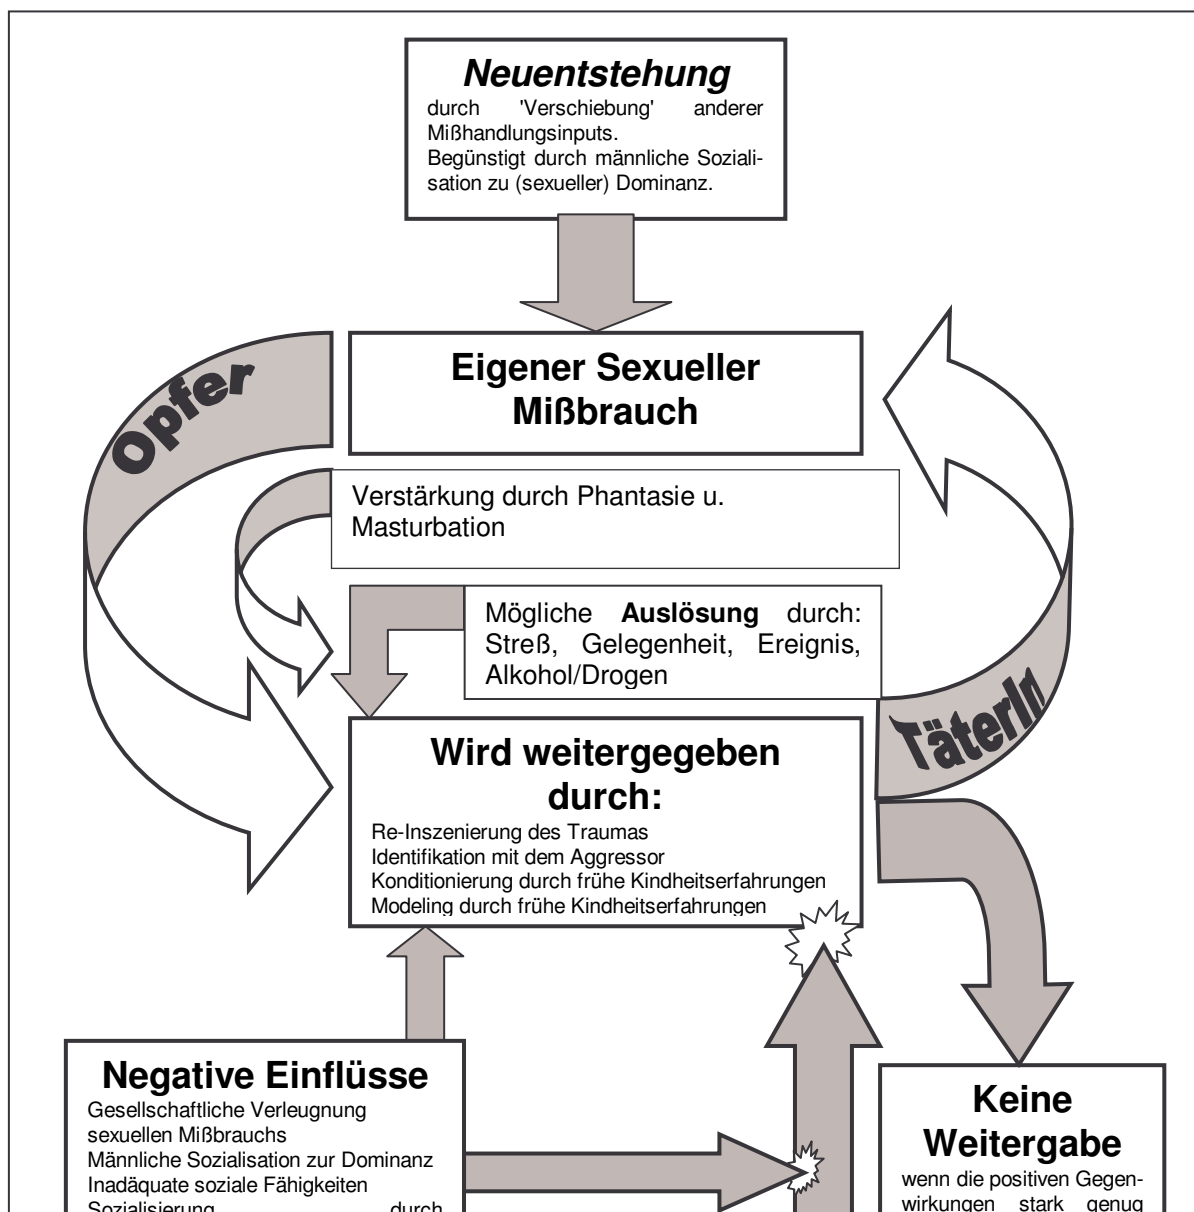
**Neuentstehung**
durch 'Verschiebung' anderer Mißhandlungsinputs.
Begünstigt durch männliche Sozialisation zu (sexueller) Dominanz.

Opfer

**Eigener Sexueller Mißbrauch**

TäterIn

Verstärkung durch Phantasie u. Masturbation

Mögliche **Auslösung** durch: Streß, Gelegenheit, Ereignis, Alkohol/Drogen

**Wird weitergegeben durch:**
Re-Inszenierung des Traumas
Identifikation mit dem Aggressor
Konditionierung durch frühe Kindheitserfahrungen
Modeling durch frühe Kindheitserfahrungen

**Negative Einflüsse**
Gesellschaftliche Verleugnung sexuellen Mißbrauchs
Männliche Sozialisation zur Dominanz
Inadäquate soziale Fähigkeiten
Sozialisierung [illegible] durch

**Keine Weitergabe**
wenn die positiven Gegenwirkungen stark genug